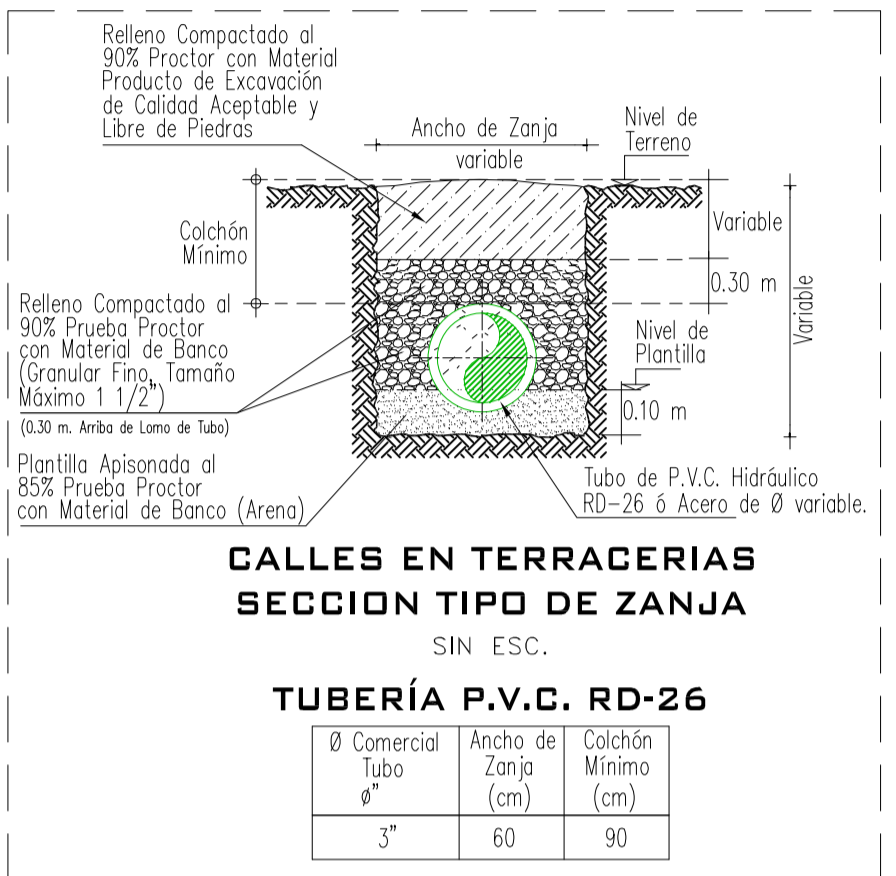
Relleno Compactado al 90% Proctor con Material Producto de Excavación de Calidad Aceptable y Libre de Piedras

Ancho de Zanja
variable

Nivel de Terreno

Colchón Mínimo

Variable

0.30 m

Variable

Relleno Compactado al 90% Prueba Proctor con Material de Banco (Granular Fino, Tamaño Máximo 1 1/2")
(0.30 m. Arriba de Lomo de Tubo)

Nivel de Plantilla

0.10 m

Plantilla Apisonada al 85% Prueba Proctor con Material de Banco (Arena)

Tubo de P.V.C. Hidráulico RD-26 ó Acero de Ø variable.

CALLES EN TERRACERIAS
SECCION TIPO DE ZANJA

SIN ESC.

TUBERÍA P.V.C. RD-26

| Ø Comercial Tubo ø" | Ancho de Zanja (cm) | Colchón Mínimo (cm) |
|---|---|---|
| 3" | 60 | 90 |